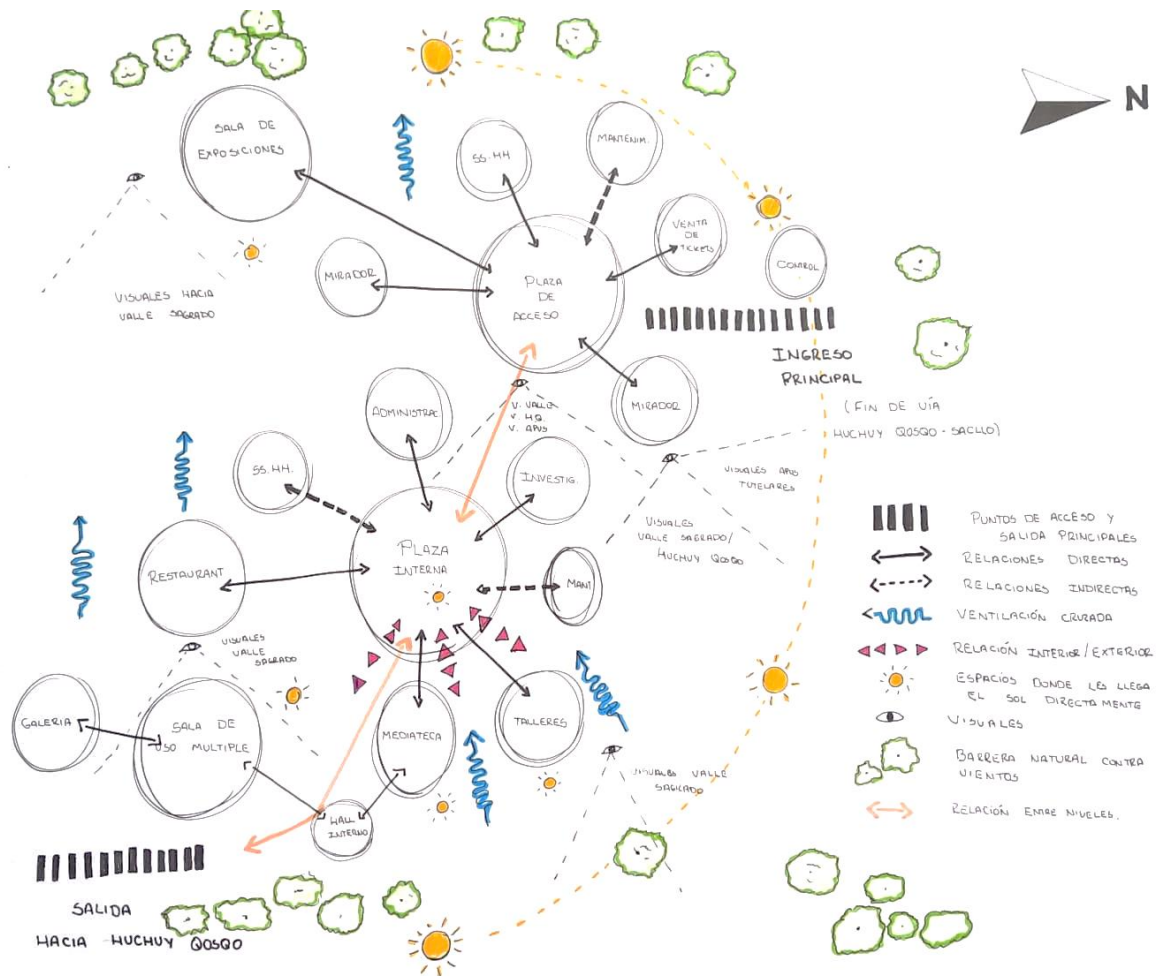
N

SALA DE EXPOSICIONES

SS. HH

MANTENIM.

VENTA DE TICKETS

CONTROL

MIRADOR

PLAZA DE ACCESO

VISUALES HACIA VALLE SAGRADO

INGRESO PRINCIPAL

(FIN DE VÍA HUCHUY QOSQO - SACLLO)

MIRADOR

ADMINISTRAC

V. VALLE
V. HQ
V. APUS

SS.HH.

INVESTIG.

VISUALES APU TUTELARES

VISUALES VALLE SAGRADO/ HUCHUY QOSQO

RESTAURANT

PLAZA INTERNA

MANT

VISUALES VALLE SAGRADO

GALERIA

SALA DE USO MULTIPLE

MEDIATECA

TALLERES

VISUALES VALLE SAGRADO

HALL INTERNO

SALIDA HACIA HUCHUY QOSQO

PUNTOS DE ACCESO Y SALIDA PRINCIPALES

RELACIONES DIRECTAS

RELACIONES INDIRECTAS

VENTILACIÓN CRUZADA

RELACIÓN INTERIOR / EXTERIOR

ESPACIOS DONDE LES LLEGA EL SOL DIRECTAMENTE

VISUALES

BARRERA NATURAL CONTRA VIENTOS

RELACIÓN ENTRE NIVELES.